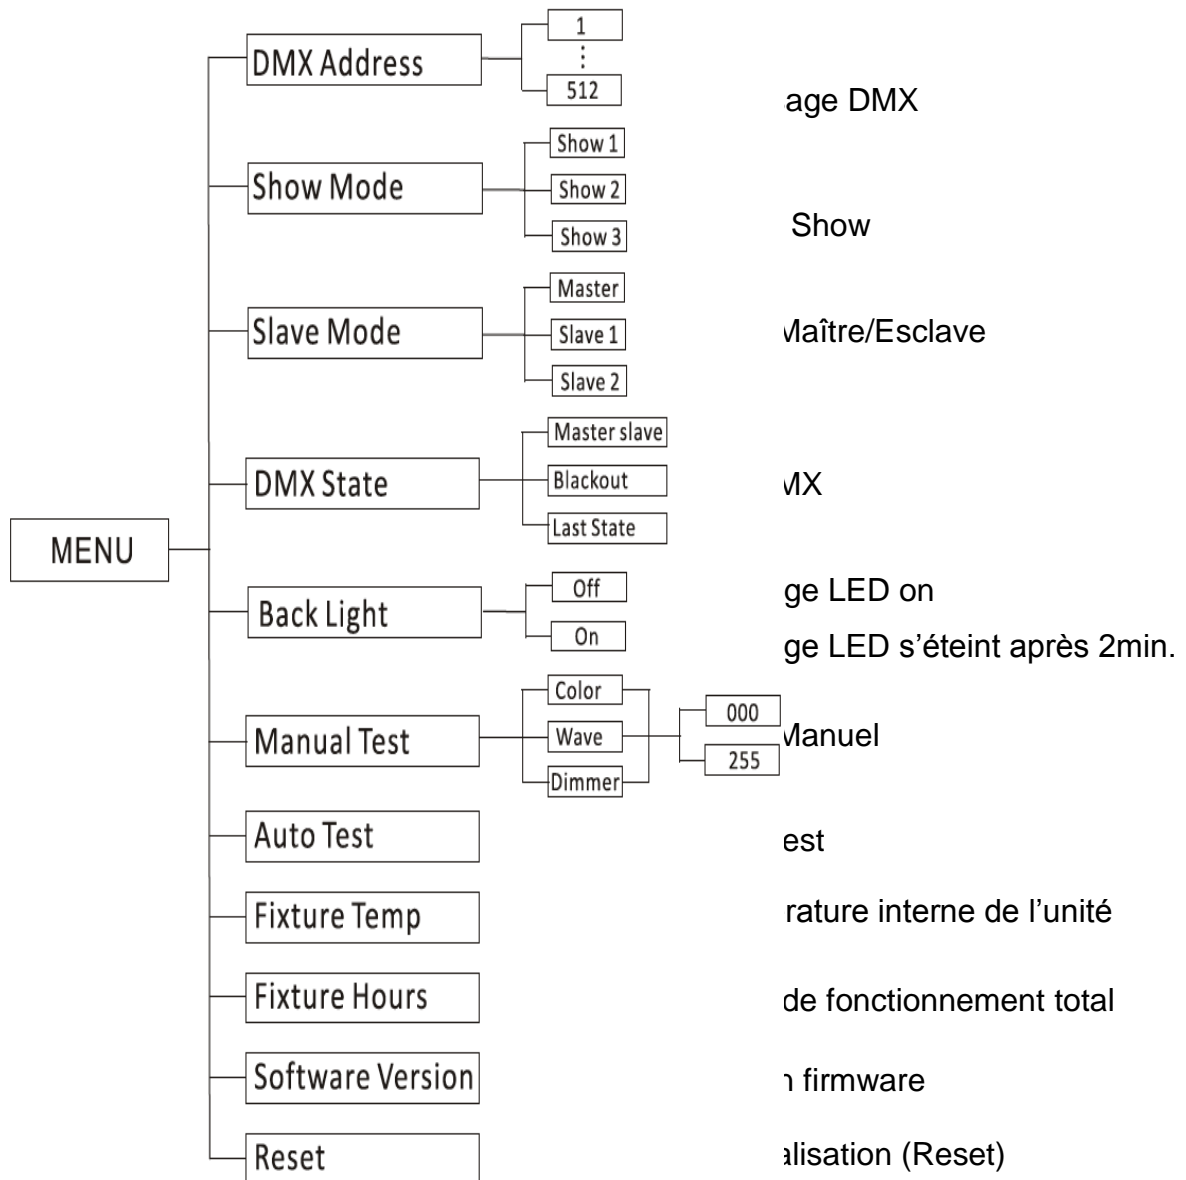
MENU

DMX Address

1

⋮

512

age DMX

Show Mode

Show 1

Show 2

Show 3

Show

Slave Mode

Master

Slave 1

Slave 2

Maître/Esclave

DMX State

Master slave

Blackout

Last State

MX

Back Light

Off

On

ge LED on

ge LED s'éteint après 2min.

Manual Test

Color

Wave

Dimmer

000

255

Manuel

Auto Test

est

Fixture Temp

rature interne de l'unité

Fixture Hours

de fonctionnement total

Software Version

firmware

Reset

alisation (Reset)